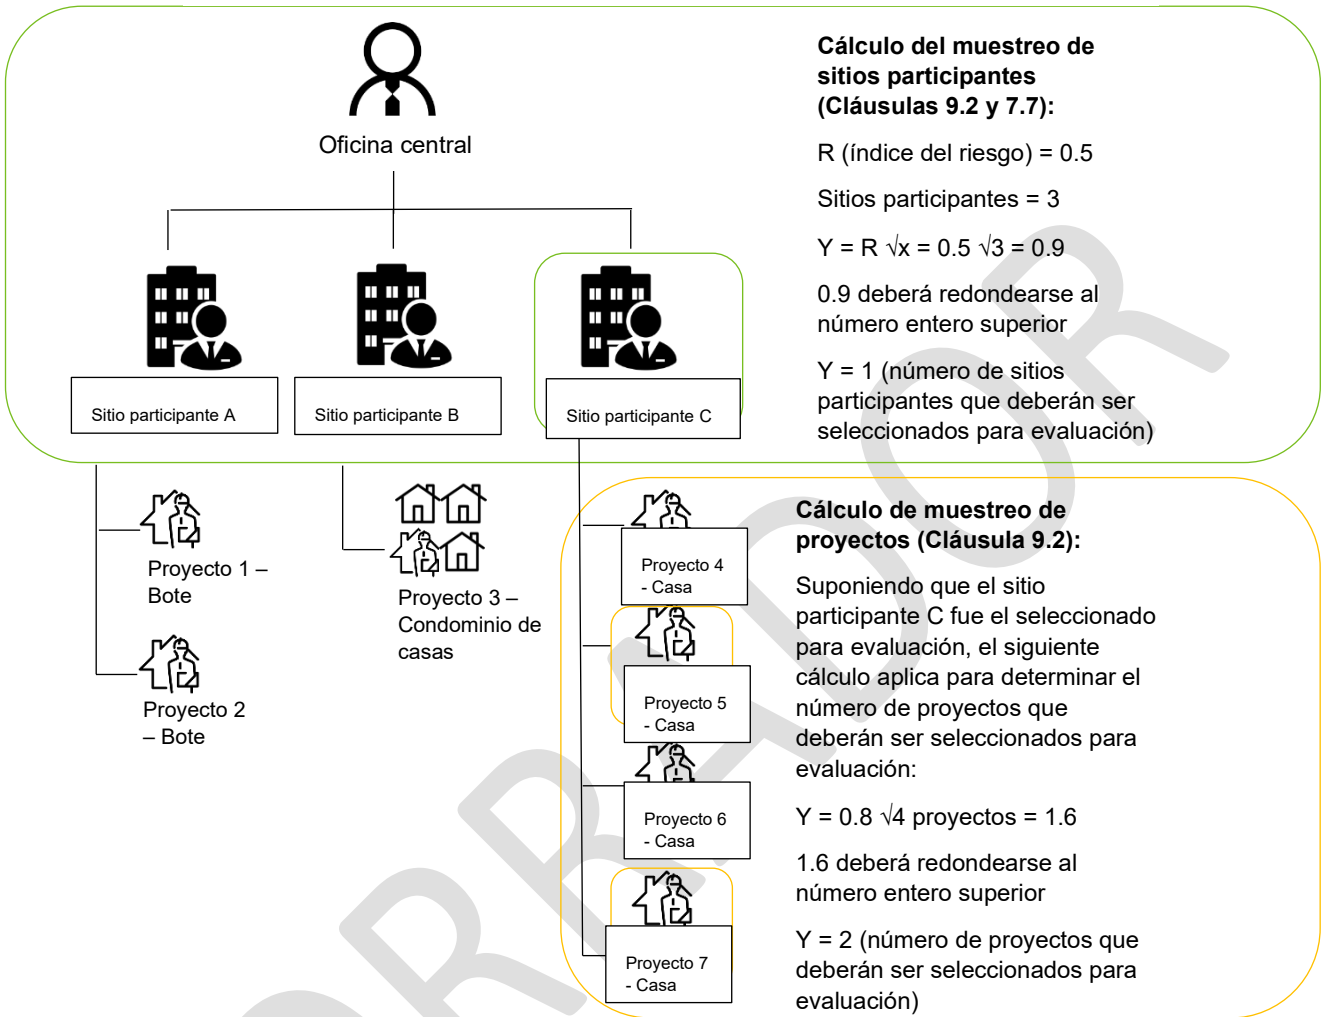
Oficina central

Sitio participante A

Sitio participante B

Sitio participante C

**Cálculo del muestreo de sitios participantes (Cláusulas 9.2 y 7.7):**

R (índice del riesgo) = 0.5

Sitios participantes = 3

Y = R $\sqrt{x}$ = 0.5 $\sqrt{3}$ = 0.9

0.9 deberá redondearse al número entero superior

Y = 1 (número de sitios participantes que deberán ser seleccionados para evaluación)

Proyecto 1 – Bote

Proyecto 2 – Bote

Proyecto 3 – Condominio de casas

Proyecto 4 - Casa

Proyecto 5 - Casa

Proyecto 6 - Casa

Proyecto 7 - Casa

**Cálculo de muestreo de proyectos (Cláusula 9.2):**

Suponiendo que el sitio participante C fue el seleccionado para evaluación, el siguiente cálculo aplica para determinar el número de proyectos que deberán ser seleccionados para evaluación:

Y = 0.8 $\sqrt{4}$ proyectos = 1.6

1.6 deberá redondearse al número entero superior

Y = 2 (número de proyectos que deberán ser seleccionados para evaluación)

BORRADOR